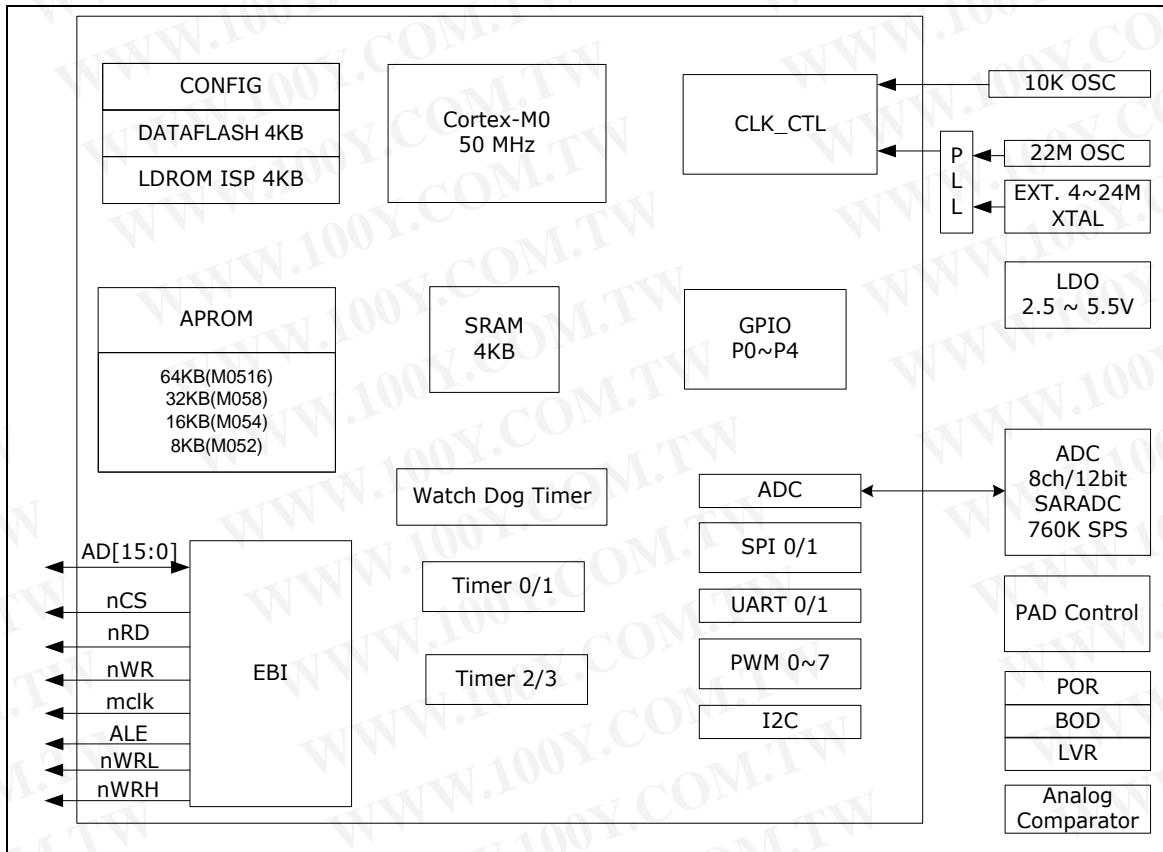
CONFIG
DATAFLASH 4KB
LDROM ISP 4KB

Cortex-M0
50 MHz

CLK_CTL

10K OSC

P
L
L

22M OSC

EXT. 4~24M
XTAL

LDO
2.5 ~ 5.5V

APROM
64KB(M0516)
32KB(M058)
16KB(M054)
8KB(M052)

SRAM
4KB

GPIO
P0~P4

ADC
8ch/12bit
SARADC
760K SPS

Watch Dog Timer

ADC

SPI 0/1

UART 0/1

PWM 0~7

I2C

Timer 0/1

Timer 2/3

AD[15:0]
nCS
nRD
nWR
mclk
ALE
nWRL
nWRH

EBI

PAD Control

POR
BOD
LVR

Analog
Comparator

WWW.100Y.COM.TW